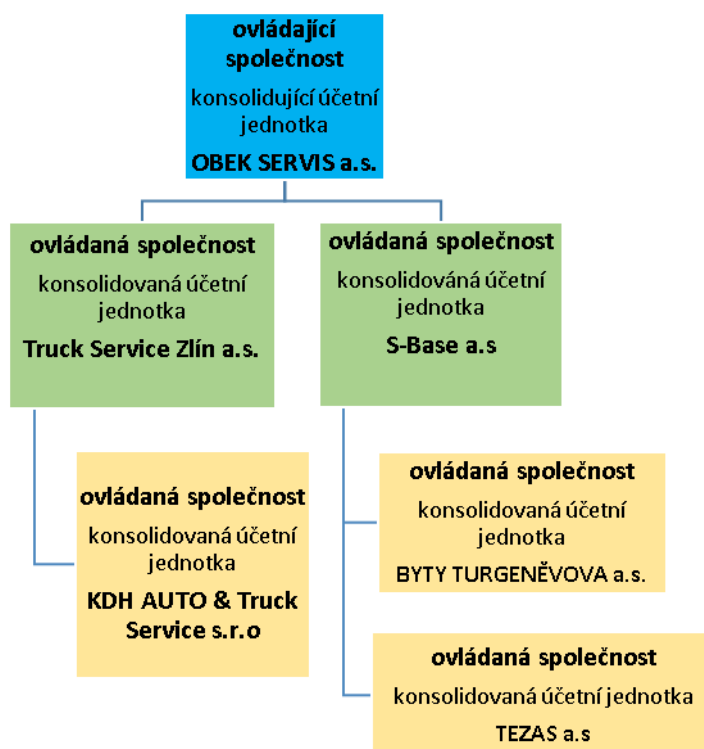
ovládající společnost
konsolidující účetní jednotka
OBEK SERVIS a.s.

ovládaná společnost
konsolidovaná účetní jednotka
Truck Service Zlín a.s.

ovládaná společnost
konsolidovaná účetní jednotka
S-Base a.s

ovládaná společnost
konsolidovaná účetní jednotka
KDH AUTO & Truck Service s.r.o

ovládaná společnost
konsolidovaná účetní jednotka
BYTY TURGENĚVOVA a.s.

ovládaná společnost
konsolidovaná účetní jednotka
TEZAS a.s